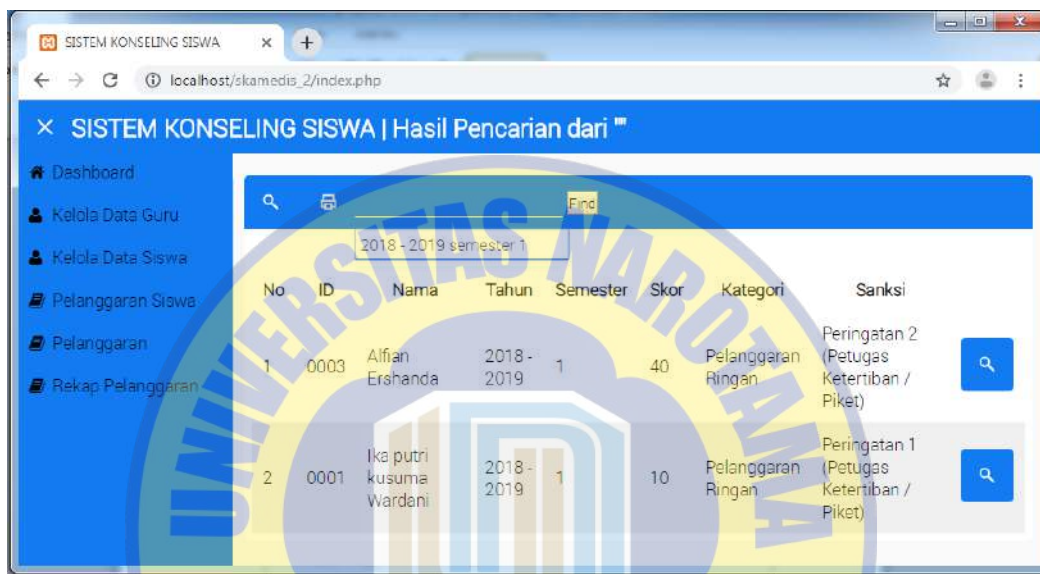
SISTEM KONSELING SISWA ×

localhost/skamedis_2/index.php

× SISTEM KONSELING SISWA | Hasil Pencarian dari ""

Dashboard
Kelola Data Guru
Kelola Data Siswa
Pelanggaran Siswa
Pelanggaran
Rekap Pelanggaran

Find

2018 - 2019 semester 1

| No | ID | Nama | Tahun | Semester | Skor | Kategori | Sanksi |
|---|---|---|---|---|---|---|---|
| 1 | 0003 | Alfian Ershanda | 2018 - 2019 | 1 | 40 | Pelanggaran Ringan | Peringatan 2 (Petugas Ketertiban / Piket) |
| 2 | 0001 | Ika putri kusuma Wardani | 2018 - 2019 | 1 | 10 | Pelanggaran Ringan | Peringatan 1 (Petugas Ketertiban / Piket) |

UNIVERSITAS NAROTAMA